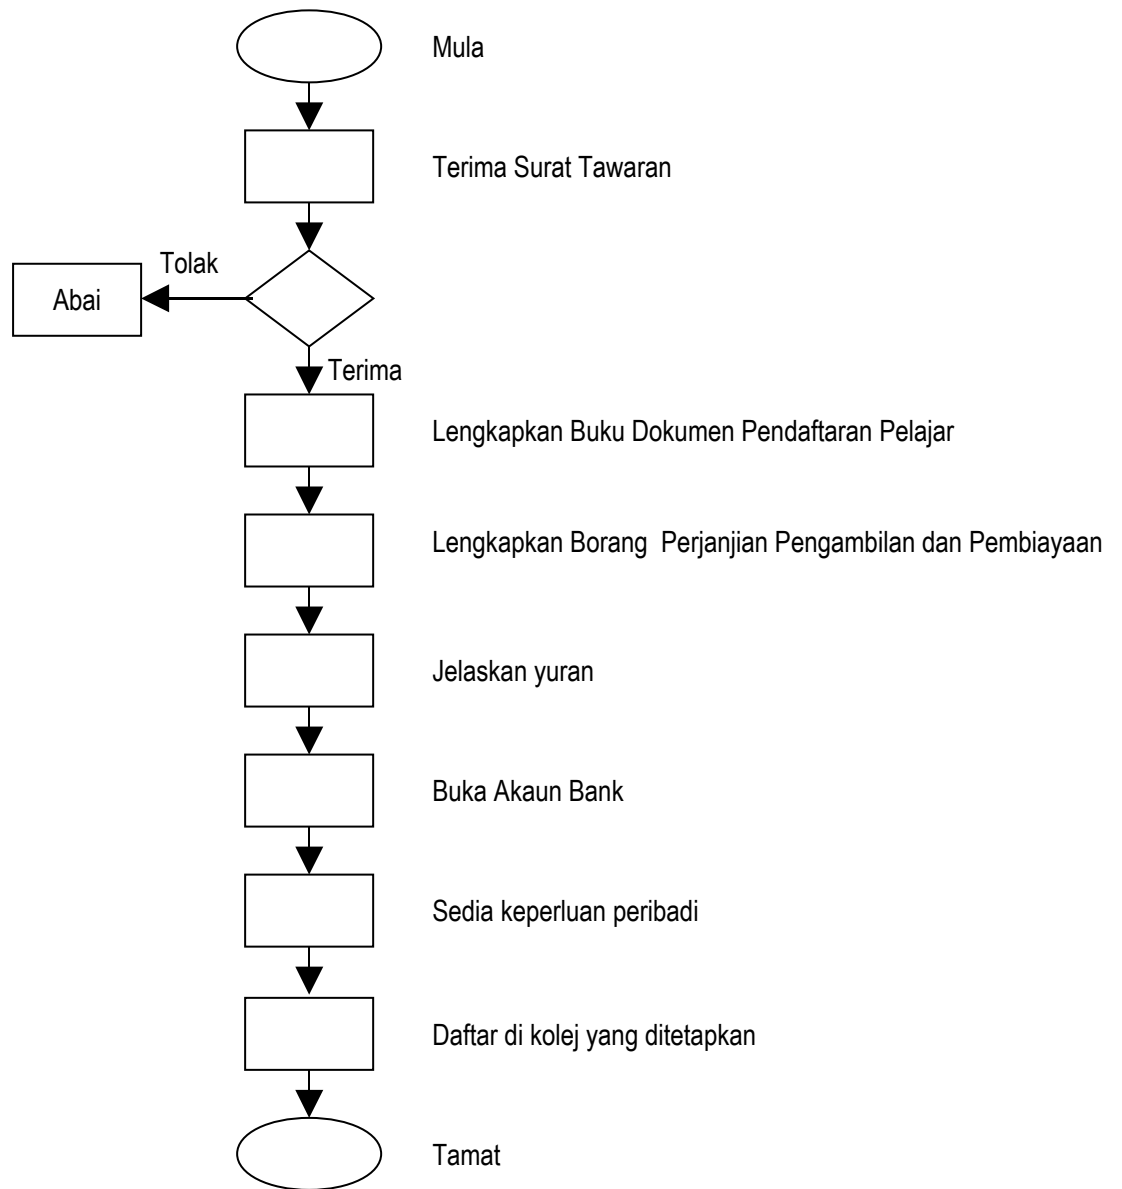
Mula

Terima Surat Tawaran

Tolak

Abai

Terima

Lengkapkan Buku Dokumen Pendaftaran Pelajar

Lengkapkan Borang Perjanjian Pengambilan dan Pembiayaan

Jelaskan yuran

Buka Akaun Bank

Sedia keperluan peribadi

Daftar di kolej yang ditetapkan

Tamat